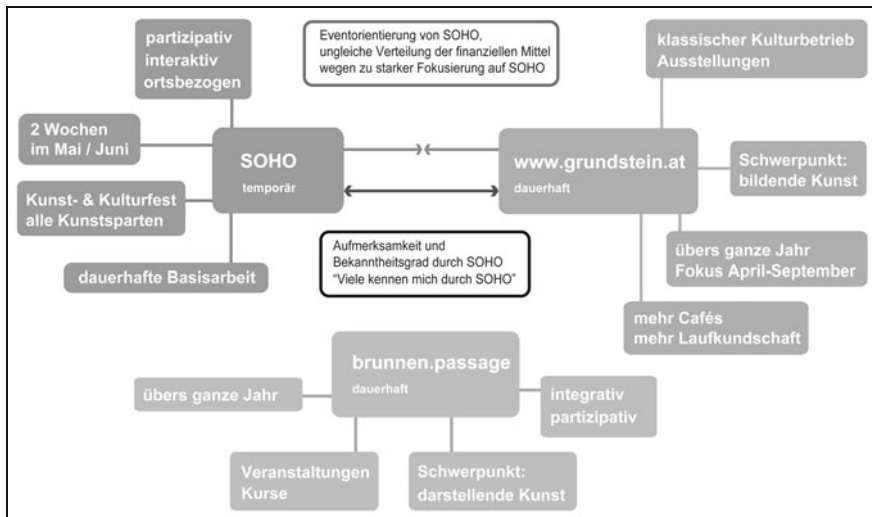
partizipativ
interaktiv
ortsbezogen

Eventorientierung von SOHO,
ungleiche Verteilung der finanziellen Mittel
wegen zu starker Fokusierung auf SOHO

klassischer Kulturbetrieb
Ausstellungen

2 Wochen
im Mai / Juni

SOHO
temporär

www.grundstein.at
dauerhaft

Schwerpunkt:
bildende Kunst

Kunst- & Kulturfest
alle Kunstsparten

Aufmerksamkeit und
Bekanntheitsgrad durch SOHO
"Viele kennen mich durch SOHO"

übers ganze Jahr
Fokus April-September

dauerhafte Basisarbeit

mehr Cafés
mehr Laufkundschaft

brunnen.passage
dauerhaft

übers ganze Jahr

integrativ
partizipativ

Veranstaltungen
Kurse

Schwerpunkt:
darstellende Kunst